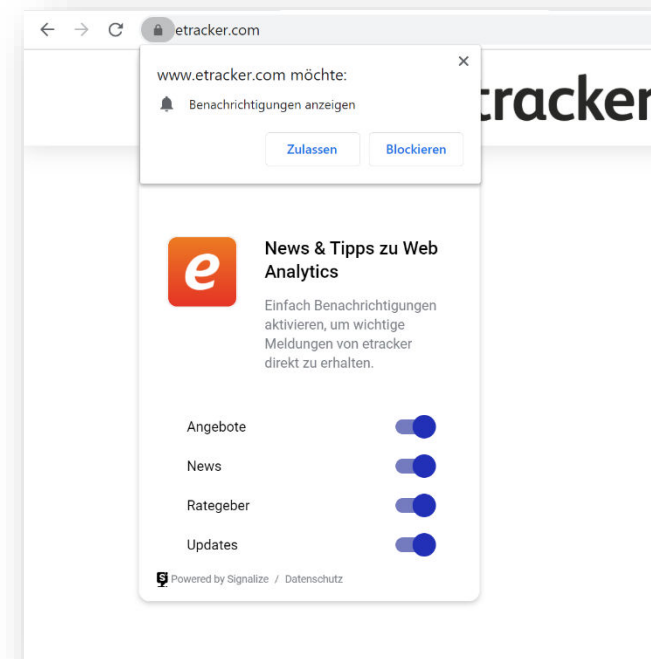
etracker.com

www.etracker.com möchte:

Benachrichtigungen anzeigen

Zulassen Blockieren

tracker

e

News & Tipps zu Web Analytics

Einfach Benachrichtigungen aktivieren, um wichtige Meldungen von etracker direkt zu erhalten.

Angebote

News

Rategeber

Updates

Powered by Signalize / Datenschutz